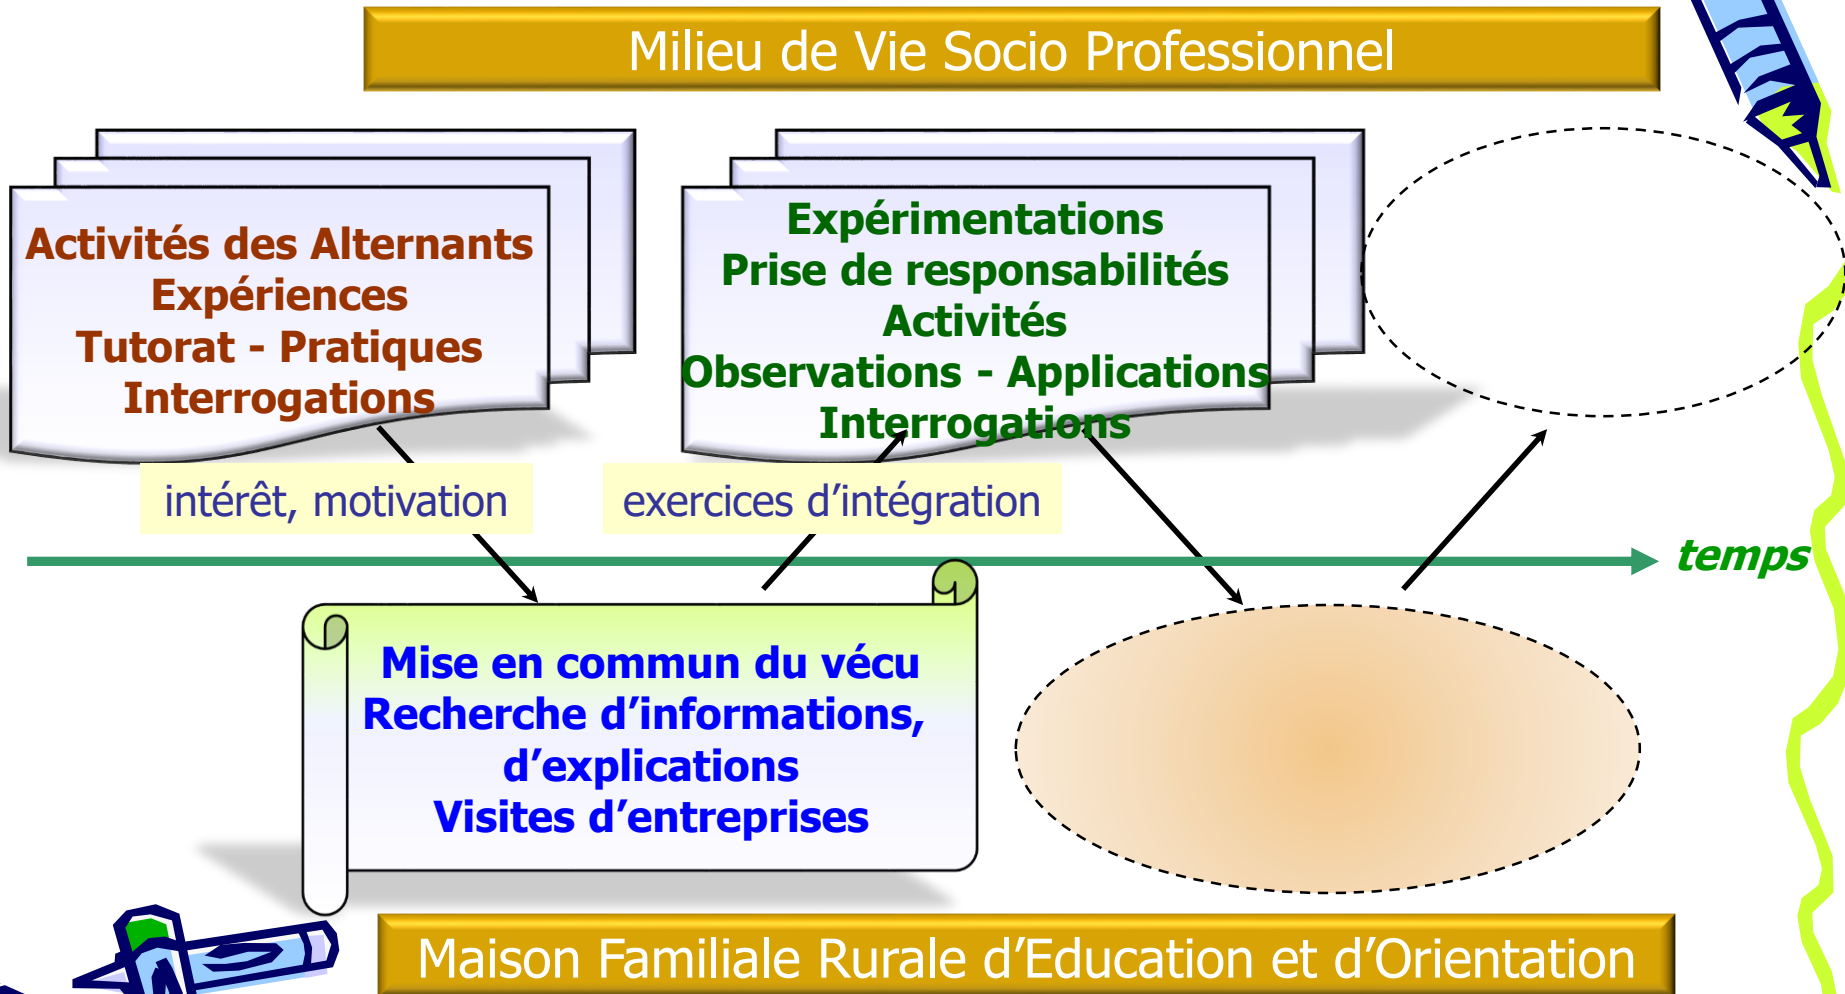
Milieu de Vie Socio Professionnel

Activités des Alternants
Expériences
Tutorat - Pratiques
Interrogations

Expérimentations
Prise de responsabilités
Activités
Observations - Applications
Interrogations

intérêt, motivation

exercices d'intégration

temps

Mise en commun du vécu
Recherche d'informations, d'explications
Visites d'entreprises

Maison Familiale Rurale d'Education et d'Orientation